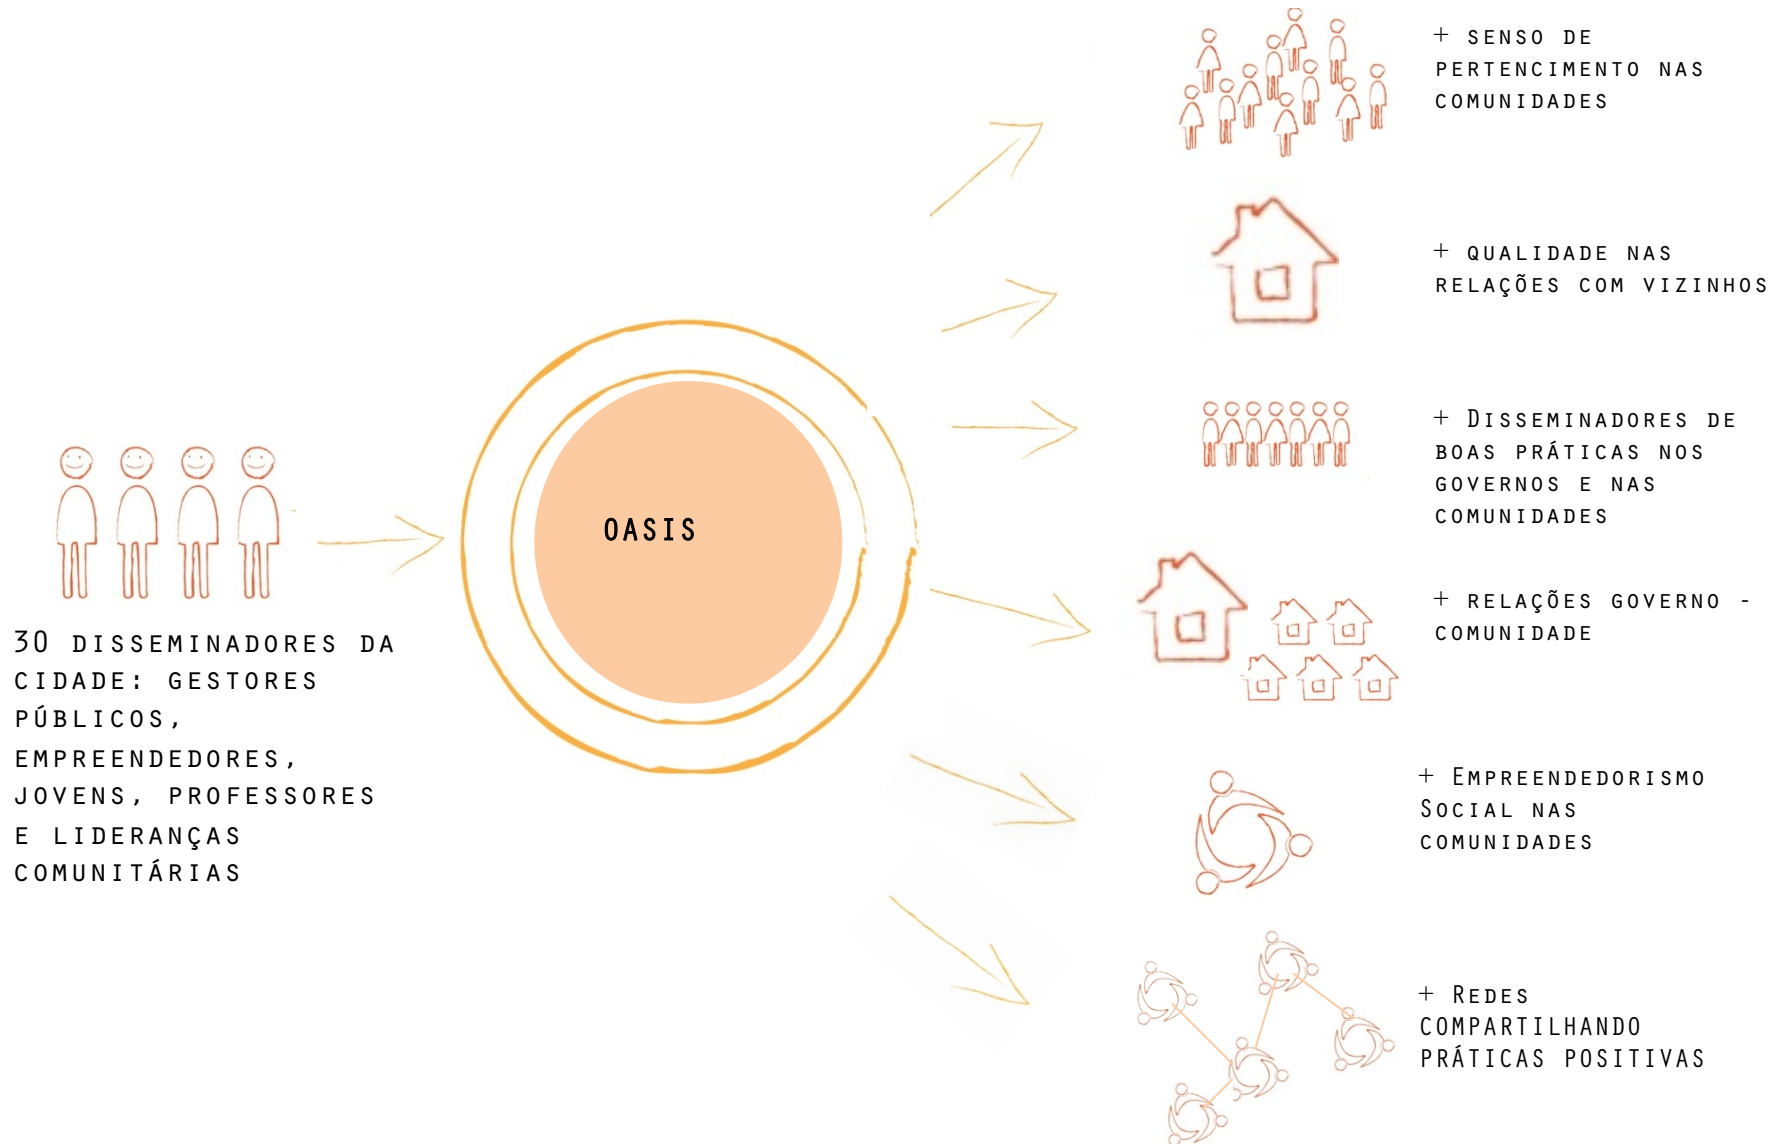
30 disseminadores da cidade: gestores públicos, empreendedores, jovens, professores e lideranças comunitárias

OASIS

+ senso de pertencimento nas comunidades

+ qualidade nas relações com vizinhos

+ Disseminadores de boas práticas nos governos e nas comunidades

+ relações governo - comunidade

+ Empreendedorismo Social nas comunidades

+ Redes compartilhando práticas positivas